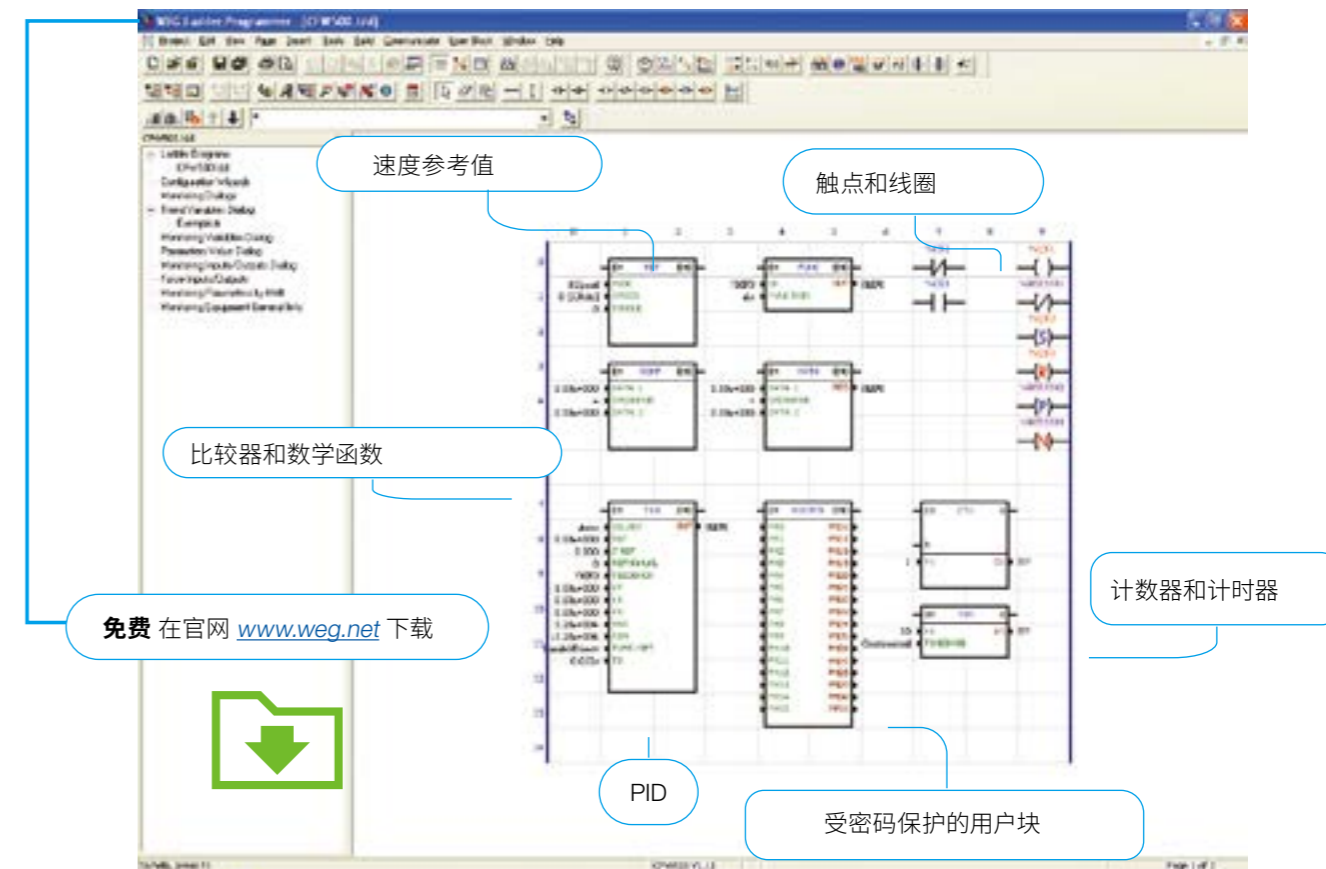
WEG Ladder Programmer - [CFW500.ldd]

File Edit View Page Insert Tools Build Communicate User Block Window Help

Ladder Diagram
CFW500.ldd
Configuration Wizards
Monitoring Dialogs
Trend Variables Dialog
Monitoring Variables Dialog
Parameters Value Dialog
Monitoring Inputs/Outputs Dialog
Force Inputs/Outputs
Monitoring Parameters by HMI
Monitoring Equipment General Info

速度参考值

触点和线圈

比较器和数学函数

计数器和计时器

**免费** 在官网 www.weg.net 下载

PID

受密码保护的用户块